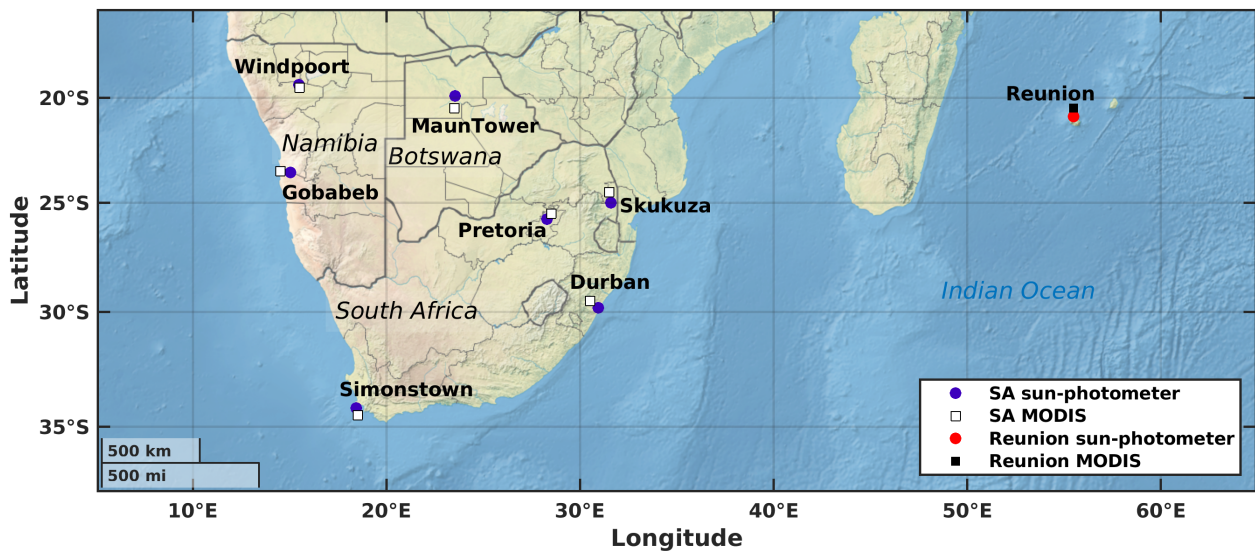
Windpoort
MaunTower
Reunion
Namibia
Botswana
Gobabeb
Skukuza
Pretoria
Durban
South Africa
Indian Ocean
Simonstown
SA sun-photometer
SA MODIS
Reunion sun-photometer
Reunion MODIS
500 km
500 mi
20°S
25°S
30°S
35°S
Latitude
10°E
20°E
30°E
40°E
50°E
60°E
Longitude